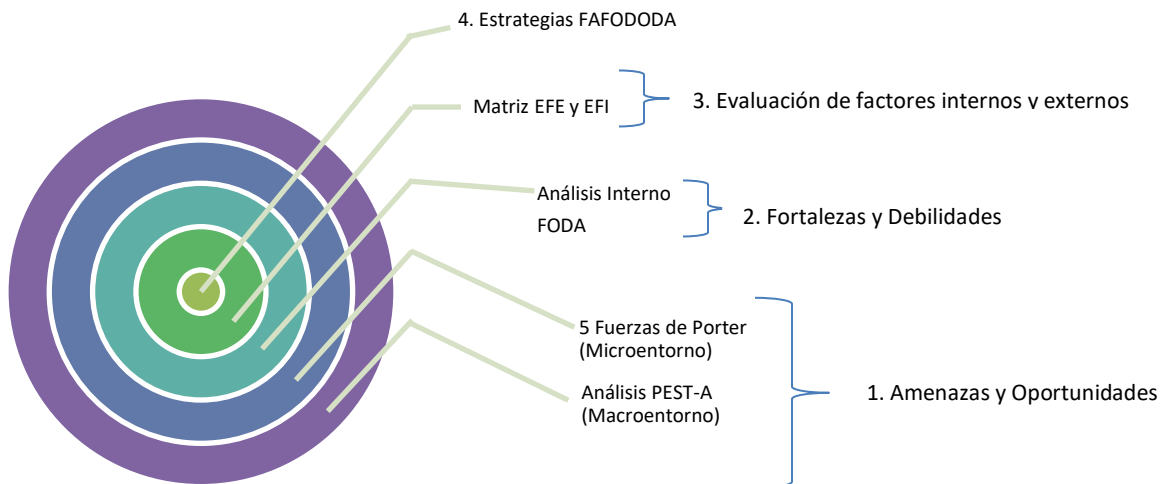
4. Estrategias FAFODODA

Matriz EFE y EFI

3. Evaluación de factores internos y externos

Análisis Interno FODA

2. Fortalezas y Debilidades

5 Fuerzas de Porter (Microentorno)

Análisis PEST-A (Macroentorno)

1. Amenazas y Oportunidades